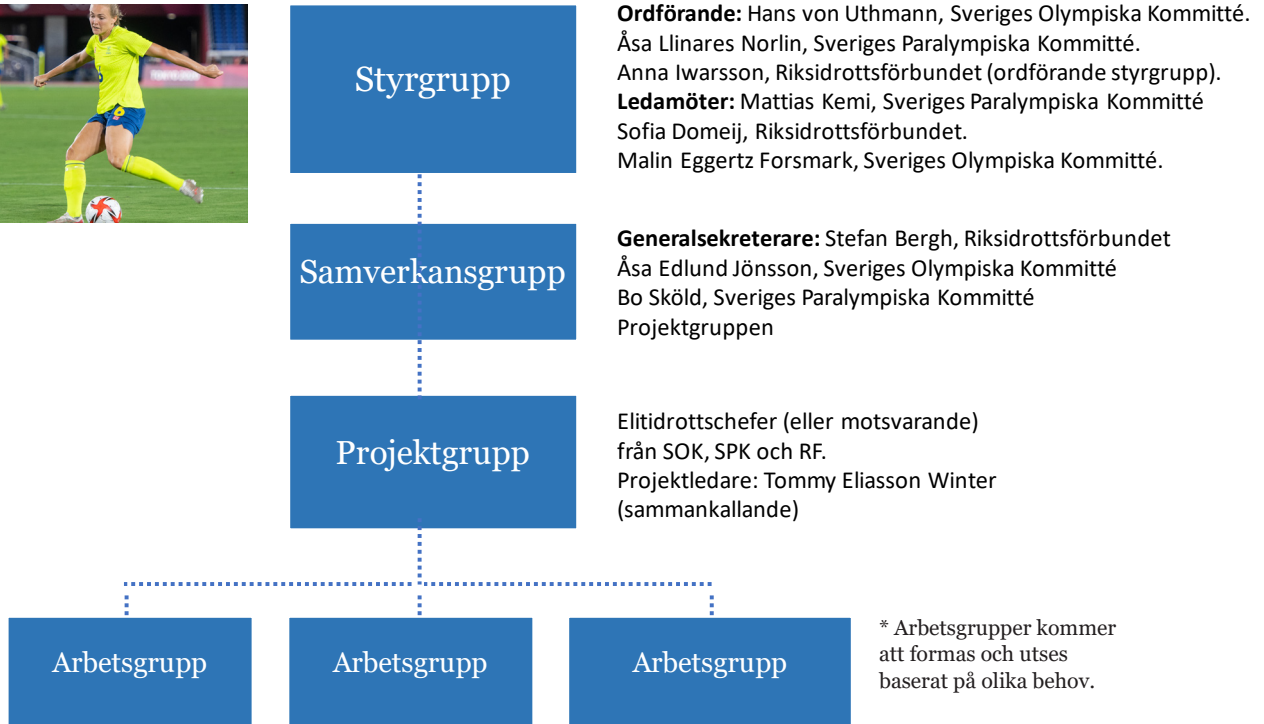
Styrgrupp

**Ordförande:** Hans von Uthmann, Sveriges Olympiska Kommitté.
Åsa Llinares Norlin, Sveriges Paralympiska Kommitté.
Anna Iwarsson, Riksidrottsförbundet (ordförande styrgrupp).
**Ledamöter:** Mattias Kemi, Sveriges Paralympiska Kommitté
Sofia Domeij, Riksidrottsförbundet.
Malin Eggertz Forsmark, Sveriges Olympiska Kommitté.

Samverkansgrupp

**Generalsekreterare:** Stefan Bergh, Riksidrottsförbundet
Åsa Edlund Jönsson, Sveriges Olympiska Kommitté
Bo Sköld, Sveriges Paralympiska Kommitté
Projektgruppen

Projektgrupp

Elitidrottschefer (eller motsvarande)
från SOK, SPK och RF.
Projektledare: Tommy Eliasson Winter
(sammankallande)

Arbetsgrupp

Arbetsgrupp

Arbetsgrupp

* Arbetsgrupper kommer att formas och utses baserat på olika behov.